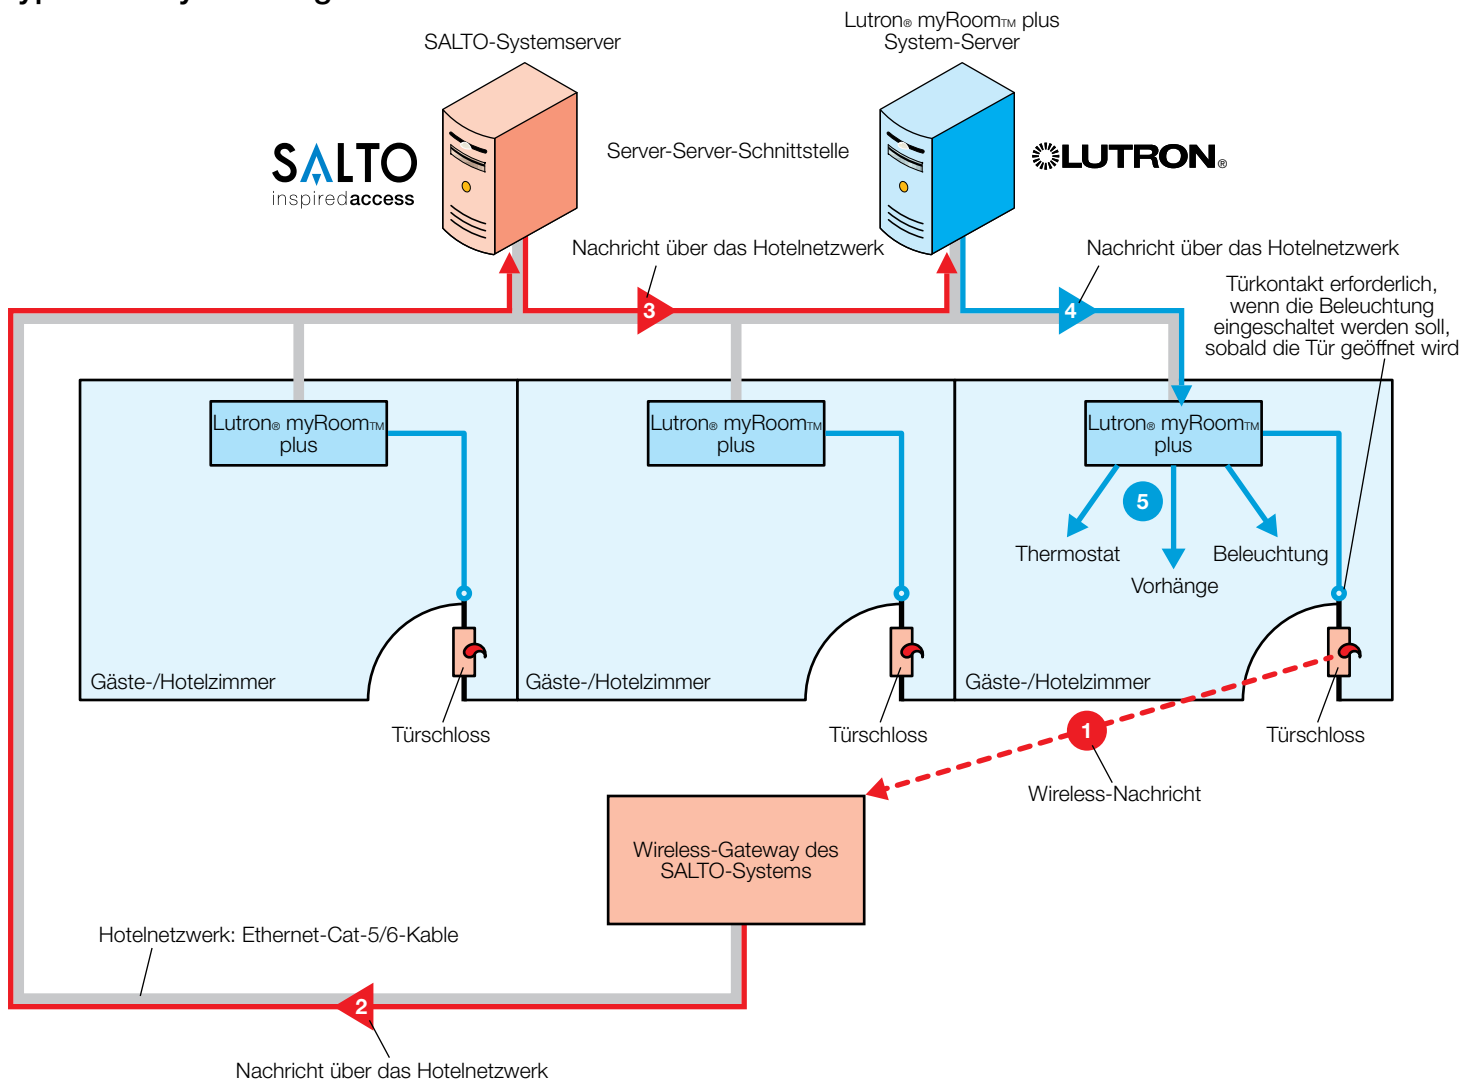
SALTO-Systemserver

Lutron® myRoom™ plus System-Server

SALTO inspiredaccess

Server-Server-Schnittstelle

LUTRON®

Nachricht über das Hotelnetzwerk

Nachricht über das Hotelnetzwerk

3

4

Türkontakt erforderlich, wenn die Beleuchtung eingeschaltet werden soll, sobald die Tür geöffnet wird

Lutron® myRoom™ plus

Lutron® myRoom™ plus

Lutron® myRoom™ plus

5

Thermostat

Vorhänge

Beleuchtung

Gäste-/Hotelzimmer

Gäste-/Hotelzimmer

Gäste-/Hotelzimmer

Türschloss

Türschloss

Türschloss

1

Wireless-Nachricht

Wireless-Gateway des SALTO-Systems

Hotelnetzwerk: Ethernet-Cat-5/6-Kable

2

Nachricht über das Hotelnetzwerk